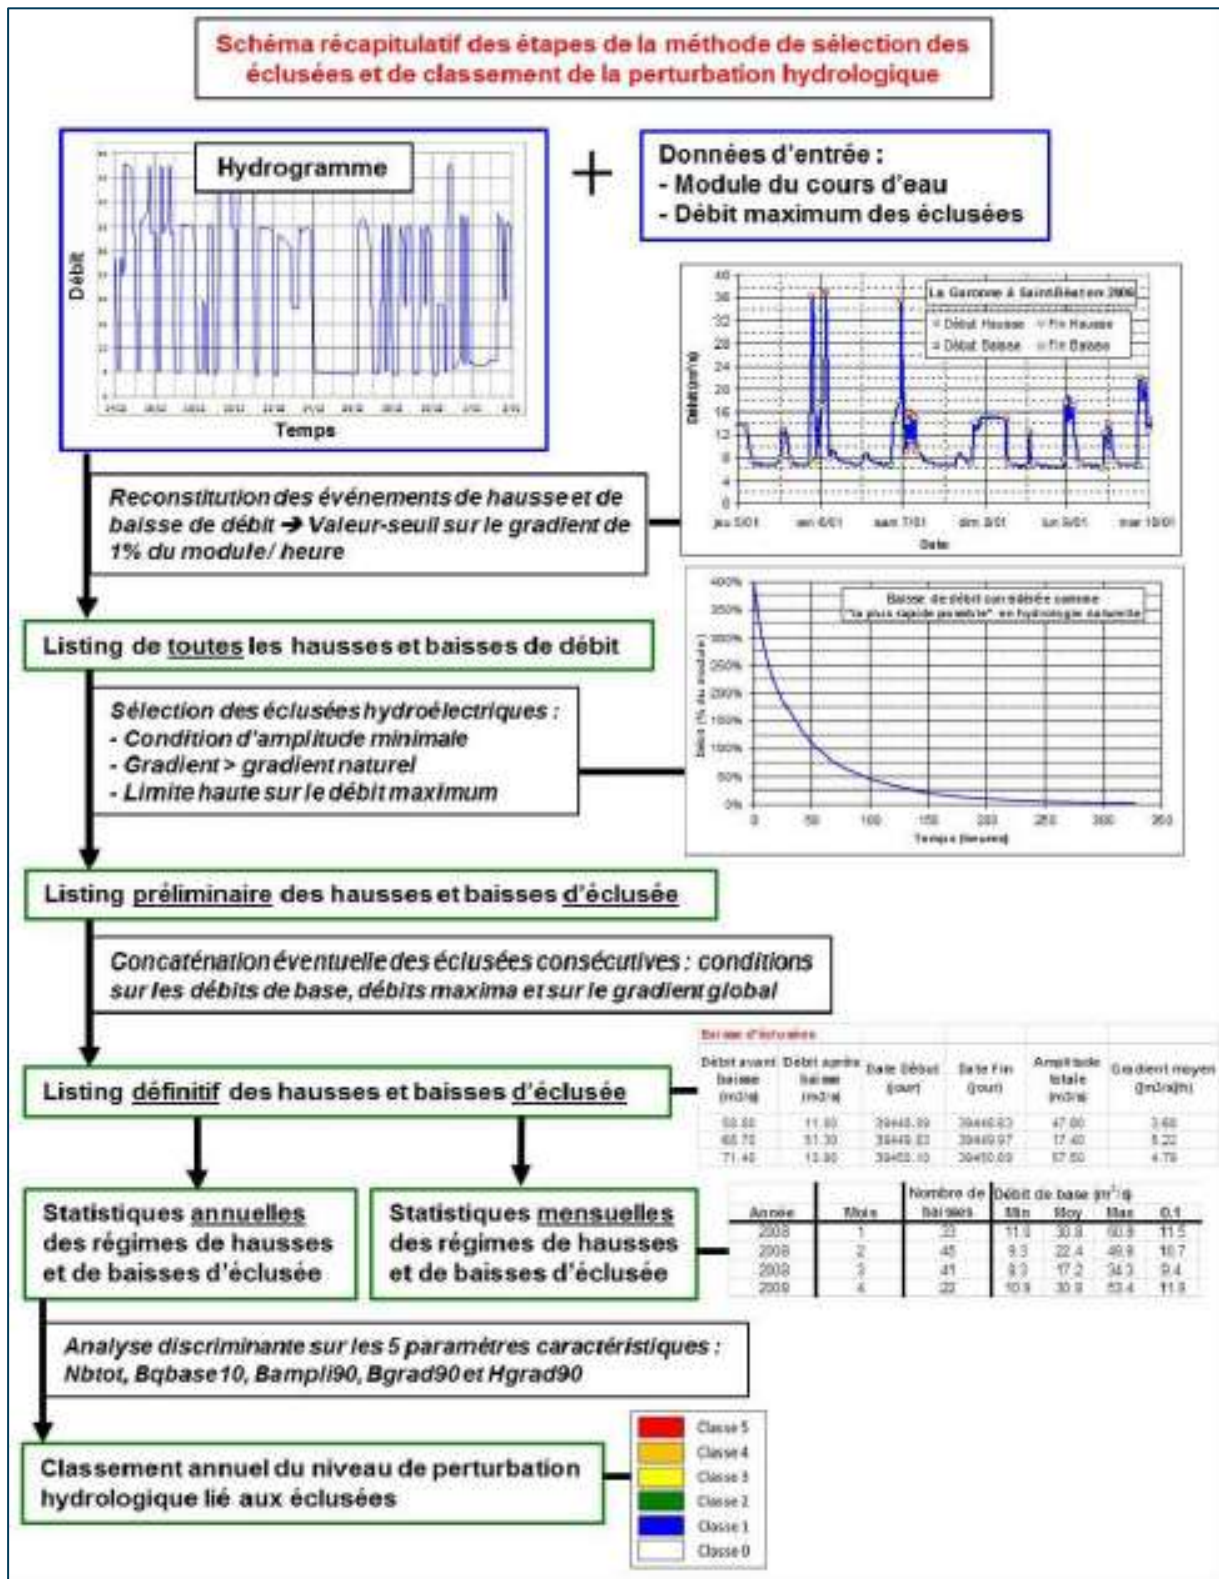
Schéma récapitulatif des étapes de la méthode de sélection des éclusées et de classement de la perturbation hydrologique

Hydrogramme

Débit

Temps

+

Données d'entrée :
- Module du cours d'eau
- Débit maximum des éclusées

La Garonne à Saint-Béat en 2006

Débit Hausse
Fin Hausse
Début Baisse
Fin Baisse

Débit (m³/s)

jeu 5/01
ven 6/01
sam 7/01
dim 8/01
lun 9/01
mar 10/01

Date

Reconstitution des événements de hausse et de baisse de débit ➔ Valeur-seuil sur le gradient de 1% du module / heure

Listing de toutes les hausses et baisses de débit

Baisse de débit considérée comme "la plus rapide possible" en hydrologie naturelle

Débit (% du module)

400%
350%
300%
250%
200%
150%
100%
50%
0%

0
50
100
150
200
250
300
350

Temps (heures)

Sélection des éclusées hydroélectriques :
- Condition d'amplitude minimale
- Gradient > gradient naturel
- Limite haute sur le débit maximum

Listing préliminaire des hausses et baisses d'éclusée

Concaténation éventuelle des éclusées consécutives : conditions sur les débits de base, débits maxima et sur le gradient global

Baisses d'éclusées

| Débit avant baisse (m3/s) | Débit après baisse (m3/s) | Date Début (jour) | Date Fin (jour) | Amplitude totale (m3/s) | Gradient moyen (m3/s/h) |
|---|---|---|---|---|---|
| 58.80 | 11.80 | 39448.59 | 39448.83 | 47.00 | 3.60 |
| 68.70 | 51.30 | 39449.83 | 39449.97 | 17.40 | 5.22 |
| 71.40 | 13.80 | 39450.10 | 39450.69 | 57.60 | 4.79 |

Listing définitif des hausses et baisses d'éclusée

Statistiques annuelles des régimes de hausses et de baisses d'éclusée

Statistiques mensuelles des régimes de hausses et de baisses d'éclusée

| Année | Mois | Nombre de baisses | Débit de base (m³/s) Min | Moy | Max | 0.1 |
|---|---|---|---|---|---|---|
| 2008 | 1 | 23 | 11.8 | 30.8 | 60.8 | 11.5 |
| 2008 | 2 | 45 | 9.3 | 22.4 | 49.8 | 10.7 |
| 2008 | 3 | 41 | 8.3 | 17.2 | 34.3 | 9.4 |
| 2008 | 4 | 22 | 10.9 | 30.9 | 53.4 | 11.9 |

Analyse discriminante sur les 5 paramètres caractéristiques : Nbtot, Bqbase10, Bampli90, Bgrad90 et Hgrad90

Classement annuel du niveau de perturbation hydrologique lié aux éclusées

Classe 5
Classe 4
Classe 3
Classe 2
Classe 1
Classe 0